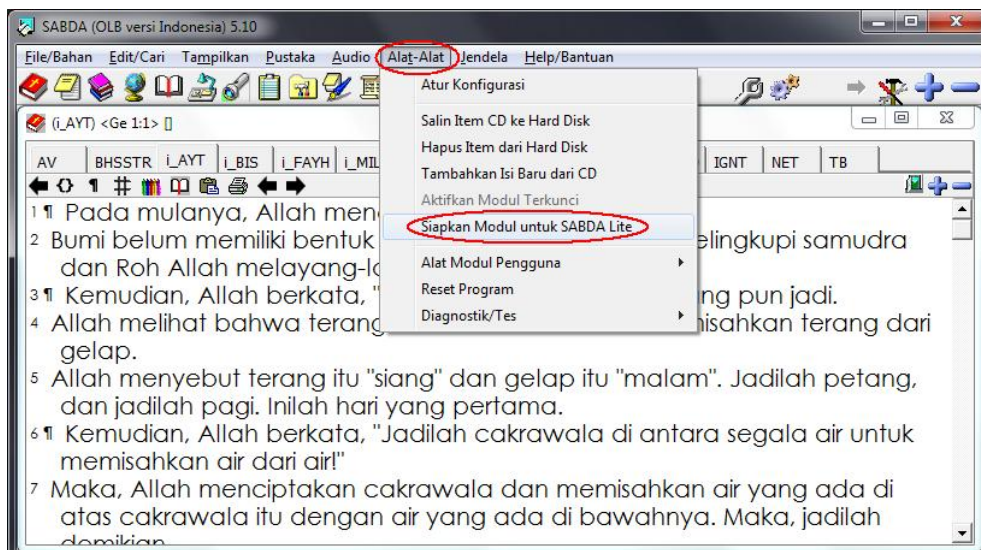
SABDA (OLB versi Indonesia) 5.10

File/Bahan Edit/Cari Tampilkan Pustaka Audio Alat-Alat Jendela Help/Bantuan

(i_AYT) <Ge 1:1>

AV BHSSTR i_AYT i_BIS i_FAYH i_MIL IGNT NET TB

Atur Konfigurasi
Salin Item CD ke Hard Disk
Hapus Item dari Hard Disk
Tambahkan Isi Baru dari CD
Aktifkan Modul Terkunci
Siapkan Modul untuk SABDA Lite
Alat Modul Pengguna
Reset Program
Diagnostik/Tes

1 ¶ Pada mulanya, Allah men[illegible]
2 Bumi belum memiliki bentuk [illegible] elingkupi samudra dan Roh Allah melayang-l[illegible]
3 ¶ Kemudian, Allah berkata, "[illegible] ng pun jadi.
4 Allah melihat bahwa terang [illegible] nisahkan terang dari gelap.
5 Allah menyebut terang itu "siang" dan gelap itu "malam". Jadilah petang, dan jadilah pagi. Inilah hari yang pertama.
6 ¶ Kemudian, Allah berkata, "Jadilah cakrawala di antara segala air untuk memisahkan air dari air!"
7 Maka, Allah menciptakan cakrawala dan memisahkan air yang ada di atas cakrawala itu dengan air yang ada di bawahnya. Maka, jadilah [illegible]